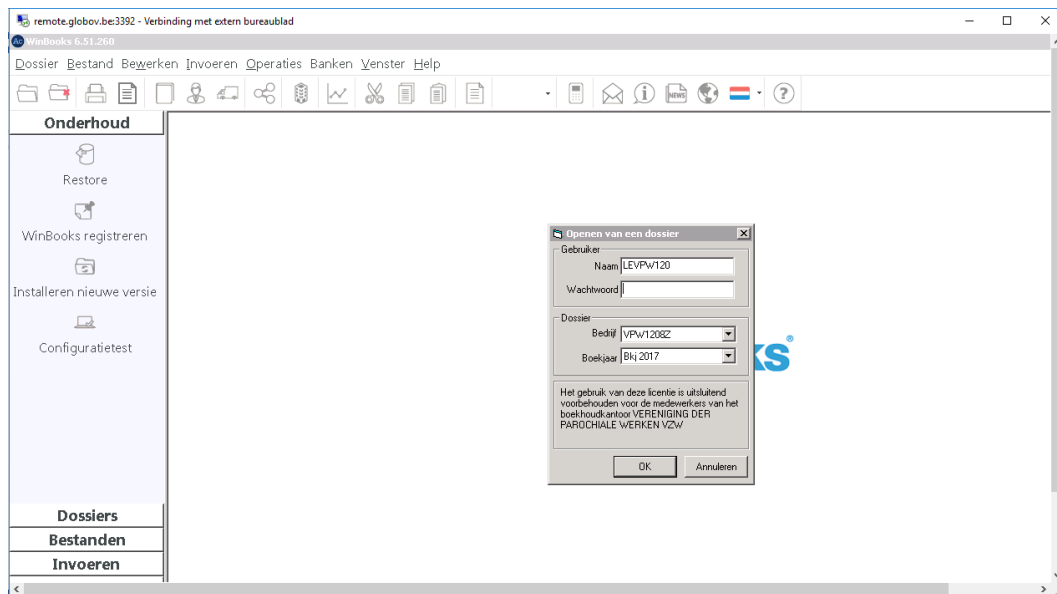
remote.globov.be:3392 - Verbinding met extern bureaublad

WinBooks 6.51.260

Dossier Bestand Bewerken Invoeren Operaties Banken Venster Help

Onderhoud

Restore

WinBooks registreren

Installeren nieuwe versie

Configuratietest

Openen van een dossier

Gebruiker

Naam LEVPW120

Wachtwoord

Dossier

Bedrijf VPW1208Z

Boekjaar Bkj 2017

Het gebruik van deze licentie is uitsluitend voorbehouden voor de medewerkers van het boekhoudkantoor VERENIGING DER PAROCHIALE WERKEN VZW

OK Annuleren

KS

Dossiers

Bestanden

Invoeren